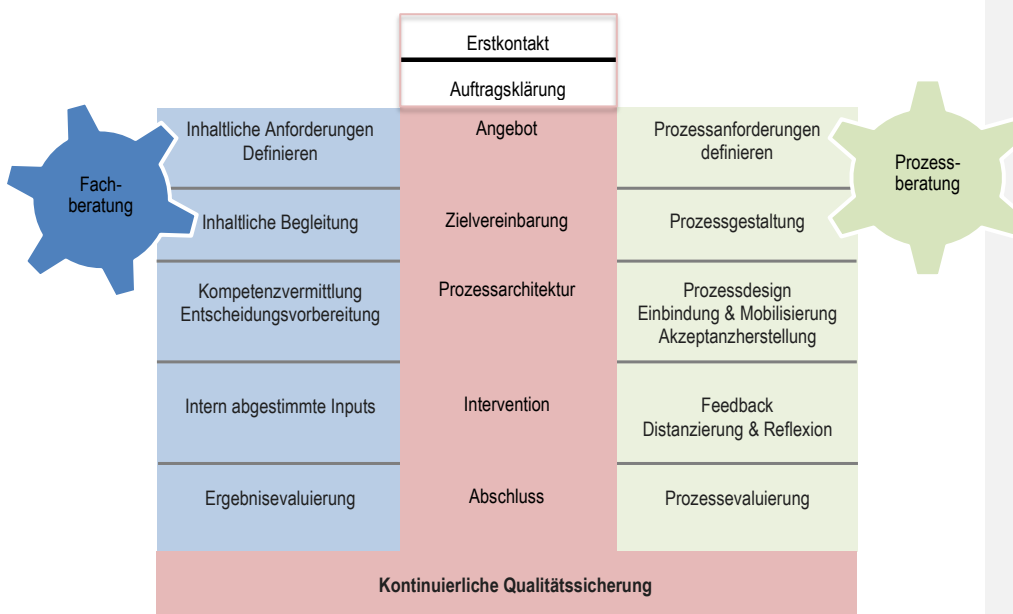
Erstkontakt

Auftragsklärung

Fach-
beratung

Inhaltliche Anforderungen Definieren

Inhaltliche Begleitung

Kompetenzvermittlung Entscheidungsvorbereitung

Intern abgestimmte Inputs

Ergebnisevaluierung

Angebot

Zielvereinbarung

Prozessarchitektur

Intervention

Abschluss

Prozessanforderungen definieren

Prozessgestaltung

Prozessdesign Einbindung & Mobilisierung Akzeptanzherstellung

Feedback Distanzierung & Reflexion

Prozessevaluierung

Prozess-
beratung

Kontinuierliche Qualitätssicherung